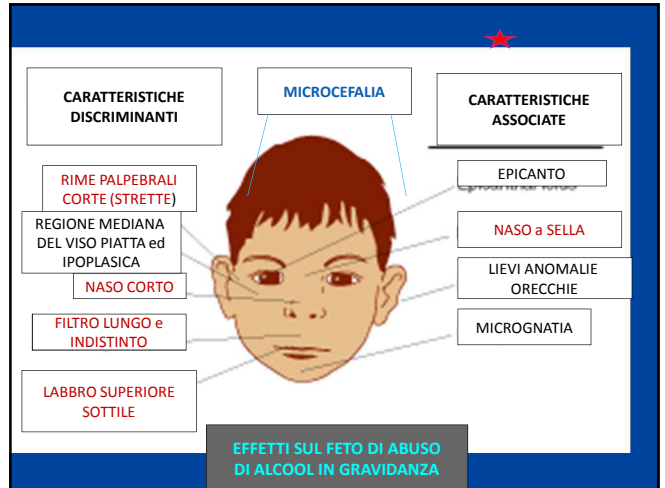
CARATTERISTICHE DISCRIMINANTI

MICROCEFALIA

CARATTERISTICHE ASSOCIATE

RIME PALPEBRALI CORTE (STRETTE)

REGIONE MEDIANA DEL VISO PIATTA ed IPOPLASICA

NASO CORTO

FILTRO LUNGO e INDISTINTO

LABBRO SUPERIORE SOTTILE

EPICANTO

NASO a SELLA

LIEVI ANOMALIE ORECCHIE

MICROGNATIA

EFFETTI SUL FETO DI ABUSO DI ALCOOL IN GRAVIDANZA